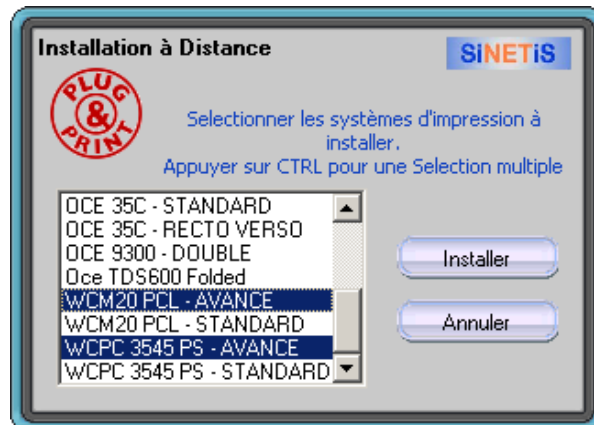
Installation à Distance

SiNETiS

PLUG & PRINT

Selectionner les systèmes d'impression à installer.
Appuyer sur CTRL pour une Selection multiple

OCE 35C - STANDARD
OCE 35C - RECTO VERSO
OCE 9300 - DOUBLE
Oce TDS600 Folded
WCM20 PCL - AVANCE
WCM20 PCL - STANDARD
WCPC 3545 PS - AVANCE
WCPC 3545 PS - STANDARD

Installer

Annuler